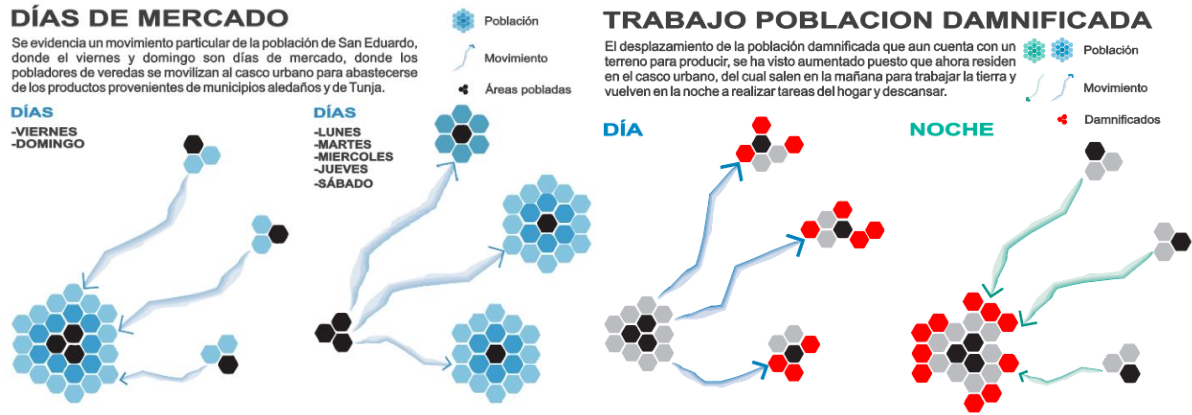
DÍAS DE MERCADO

Se evidencia un movimiento particular de la población de San Eduardo, donde el viernes y domingo son días de mercado, donde los pobladores de veredas se movilizan al casco urbano para abastecerse de los productos provenientes de municipios aledaños y de Tunja.

Población

Movimiento

Áreas pobladas

DÍAS
-VIERNES
-DOMINGO

DÍAS
-LUNES
-MARTES
-MIERCOLES
-JUEVES
-SÁBADO

TRABAJO POBLACION DAMNIFICADA

El desplazamiento de la población damnificada que aun cuenta con un terreno para producir, se ha visto aumentado puesto que ahora residen en el casco urbano, del cual salen en la mañana para trabajar la tierra y vuelven en la noche a realizar tareas del hogar y descansar.

Población

Movimiento

Damnificados

DÍA

NOCHE